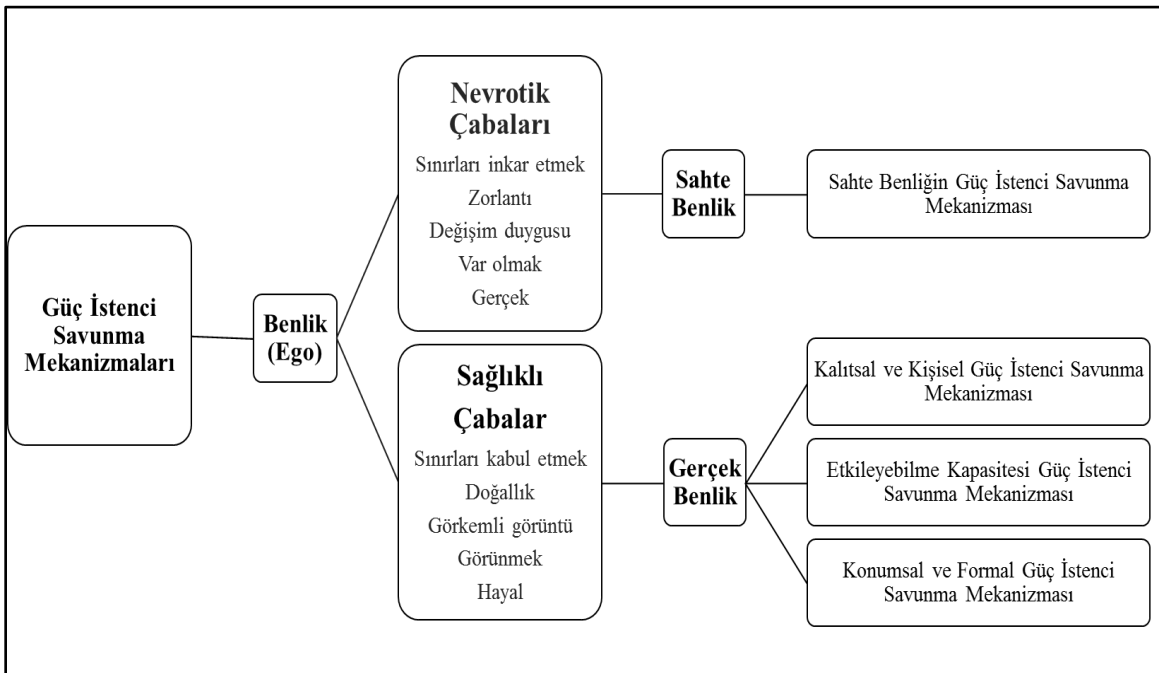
Güç İstenci Savunma Mekanizmaları

Benlik (Ego)

Nevrotik Çabaları

Sınırları inkar etmek

Zorlantı

Değişim duygusu

Var olmak

Gerçek

Sahte Benlik

Sahte Benliğin Güç İstenci Savunma Mekanizması

Sağlıklı Çabalar

Sınırları kabul etmek

Doğallık

Görkemli görüntü

Görünmek

Hayal

Gerçek Benlik

Kalıtsal ve Kişisel Güç İstenci Savunma Mekanizması

Etkileyebilme Kapasitesi Güç İstenci Savunma Mekanizması

Konumsal ve Formal Güç İstenci Savunma Mekanizması